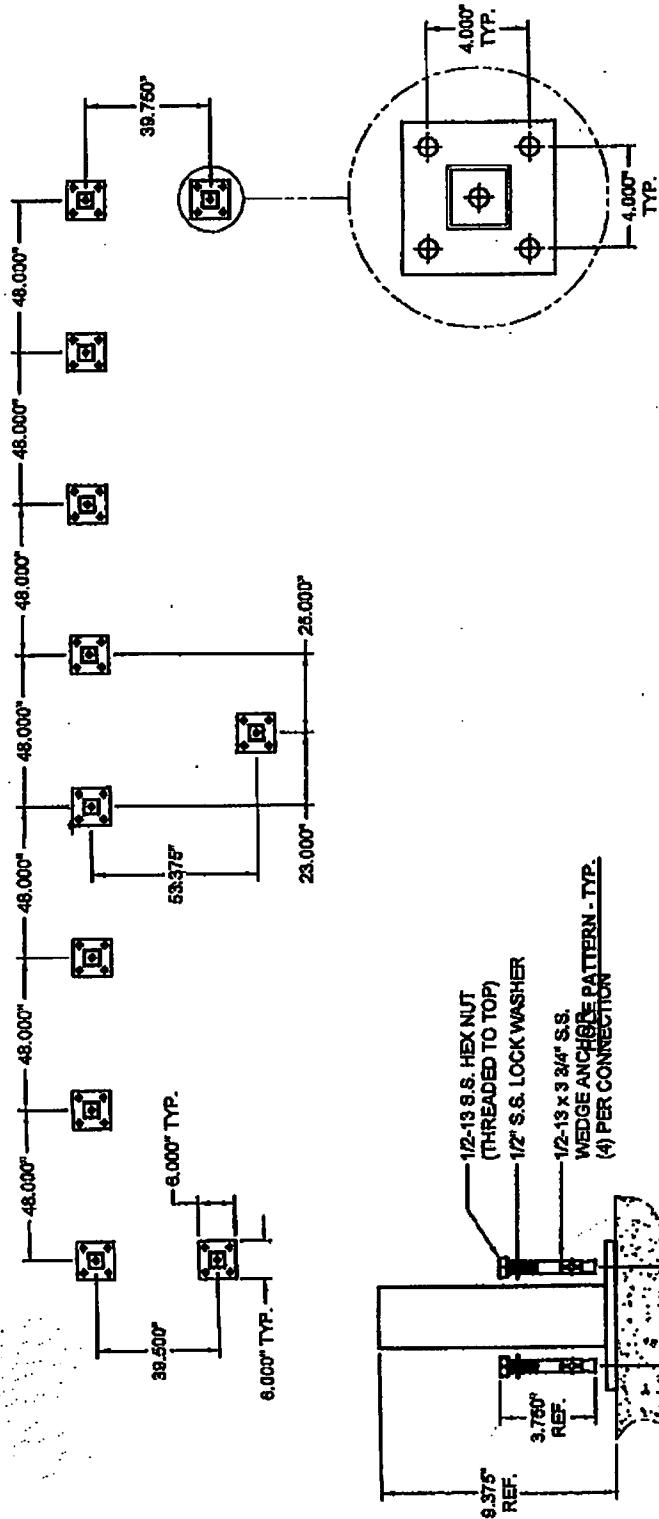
39.750"

4.000" TYP.

4.000" TYP.

48.000"

48.000"

48.000"

48.000"

48.000"

48.000"

48.000"

25.000"

23.000"

53.375"

6.000" TYP.

6.000" TYP.

39.500"

1/2-13 S.S. HEX NUT (THREADED TO TOP)

1/2" S.S. LOCK WASHER

1/2-13 x 3 3/4" S.S. WEDGE ANCHOR

(4) PER CONNECTION

HOLE PATTERN - TYP.

3.750" REF.

9.375" REF.